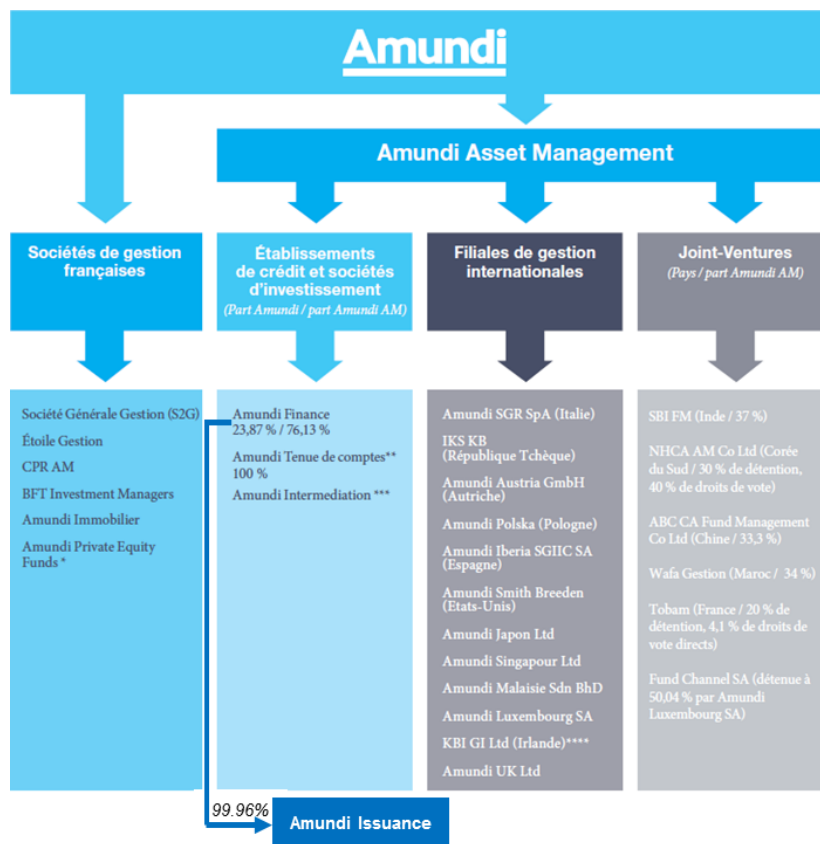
Amundi

Amundi Asset Management

Sociétés de gestion françaises

Établissements de crédit et sociétés d'investissement
(Part Amundi / part Amundi AM)

Filiales de gestion internationales

Joint-Ventures
(Pays / part Amundi AM)

Société Générale Gestion (S2G)
Étoile Gestion
CPR AM
BFT Investment Managers
Amundi Immobilier
Amundi Private Equity Funds *

Amundi Finance
23,87 % / 76,13 %
Amundi Tenue de comptes**
100 %
Amundi Intermediation ***

Amundi SGR SpA (Italie)
IKS KB (République Tchèque)
Amundi Austria GmbH (Autriche)
Amundi Polska (Pologne)
Amundi Iberia SGIIC SA (Espagne)
Amundi Smith Breeden (Etats-Unis)
Amundi Japon Ltd
Amundi Singapour Ltd
Amundi Malaisie Sdn BhD
Amundi Luxembourg SA
KBI GI Ltd (Irlande)****
Amundi UK Ltd

SBI FM (Inde / 37 %)
NHCA AM Co Ltd (Corée du Sud / 30 % de détention, 40 % de droits de vote)
ABC CA Fund Management Co Ltd (Chine / 33,3 %)
Wafa Gestion (Maroc / 34 %)
Tobam (France / 20 % de détention, 4,1 % de droits de vote directs)
Fund Channel SA (détenue à 50,04 % par Amundi Luxembourg SA)

99.96%
Amundi Issuance